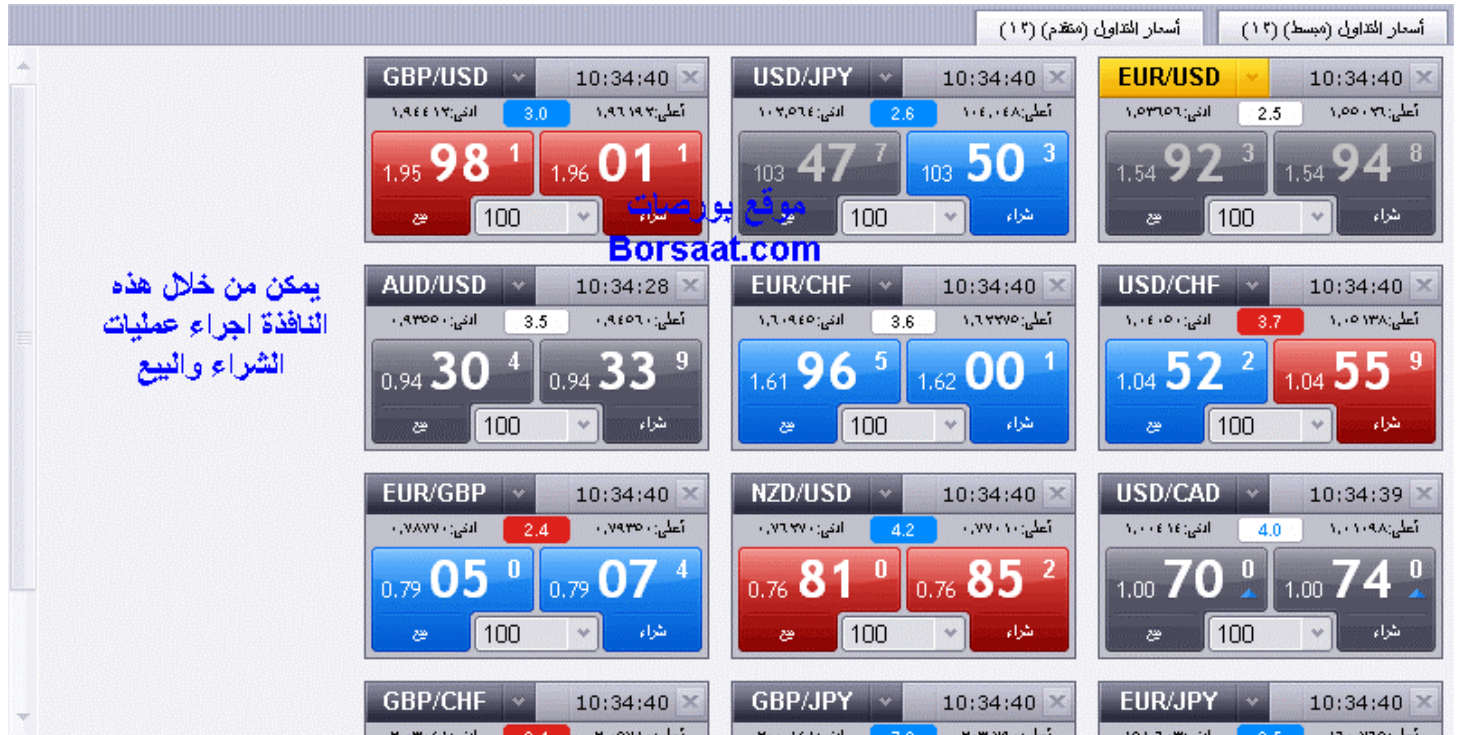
أسعار التداول (مبسط) (١٢) أسعار التداول (متقدم) (١٢)

EUR/USD 10:34:40
أعلى: ١٫٥٥٠٧٦ 2.5 أدنى: ١٫٥٣٦٥٦
1.54 94 8 شراء
1.54 92 3 بيع
100

USD/JPY 10:34:40
أعلى: ١٠٤٫٠٤٨ 2.6 أدنى: ١٠٢٫٥٦٤
103 50 3 شراء
103 47 7 بيع
100

GBP/USD 10:34:40
أعلى: ١٫٩٦١٩٢ 3.0 أدنى: ١٫٩٤٤١٢
1.96 01 1 شراء
1.95 98 1 بيع
100

موقع بورصات
Borsaat.com

USD/CHF 10:34:40
أعلى: ١٫٠٥١٣٨ 3.7 أدنى: ١٫٠٤٠٥٠
1.04 55 9 شراء
1.04 52 2 بيع
100

EUR/CHF 10:34:40
أعلى: ١٫٦٢٧٧٥ 3.6 أدنى: ١٫٦٠٩٤٥
1.62 00 1 شراء
1.61 96 5 بيع
100

AUD/USD 10:34:28
أعلى: ٠٫٩٤٥٦٠ 3.5 أدنى: ٠٫٩٣٥٥٠
0.94 33 9 شراء
0.94 30 4 بيع
100

يمكن من خلال هذه النافذة اجراء عمليات الشراء والبيع

USD/CAD 10:34:39
أعلى: ١٫٠١٠٩٨ 4.0 أدنى: ١٫٠٠٤١٤
1.00 74 0 شراء
1.00 70 0 بيع
100

NZD/USD 10:34:40
أعلى: ٠٫٧٧٠١٠ 4.2 أدنى: ٠٫٧٦٣٧٠
0.76 85 2 شراء
0.76 81 0 بيع
100

EUR/GBP 10:34:40
أعلى: ٠٫٧٩٣٥٠ 2.4 أدنى: ٠٫٧٨٧٧٠
0.79 07 4 شراء
0.79 05 0 بيع
100

EUR/JPY 10:34:40
GBP/JPY 10:34:40
GBP/CHF 10:34:40